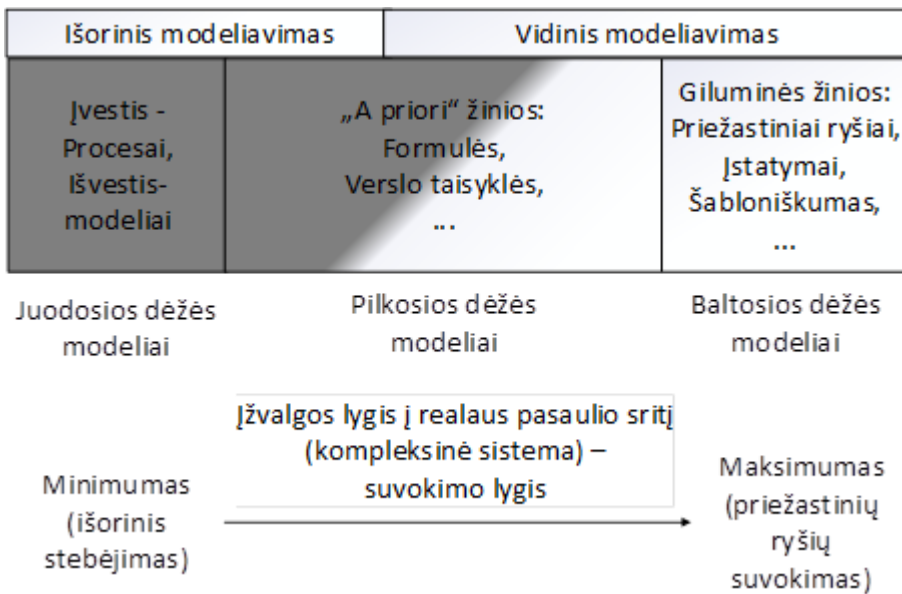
| Išorinis modeliavimas | Vidinis modeliavimas | |
|---|---|---|
| Įvestis - Procesai, Išvestis- modeliai | „A priori“ žinios: Formulės, Verslo taisyklės, ... | Giluminės žinios: Priežastiniai ryšiai, Įstatymai, Šabloniškumas, ... |

Juodosios dėžės modeliai

Pilkosios dėžės modeliai

Baltosios dėžės modeliai

Įžvalgos lygis į realaus pasaulio sritį (kompleksinė sistema) – suvokimo lygis

Minimumas (išorinis stebėjimas)

Maksimumas (priežastinių ryšių suvokimas)